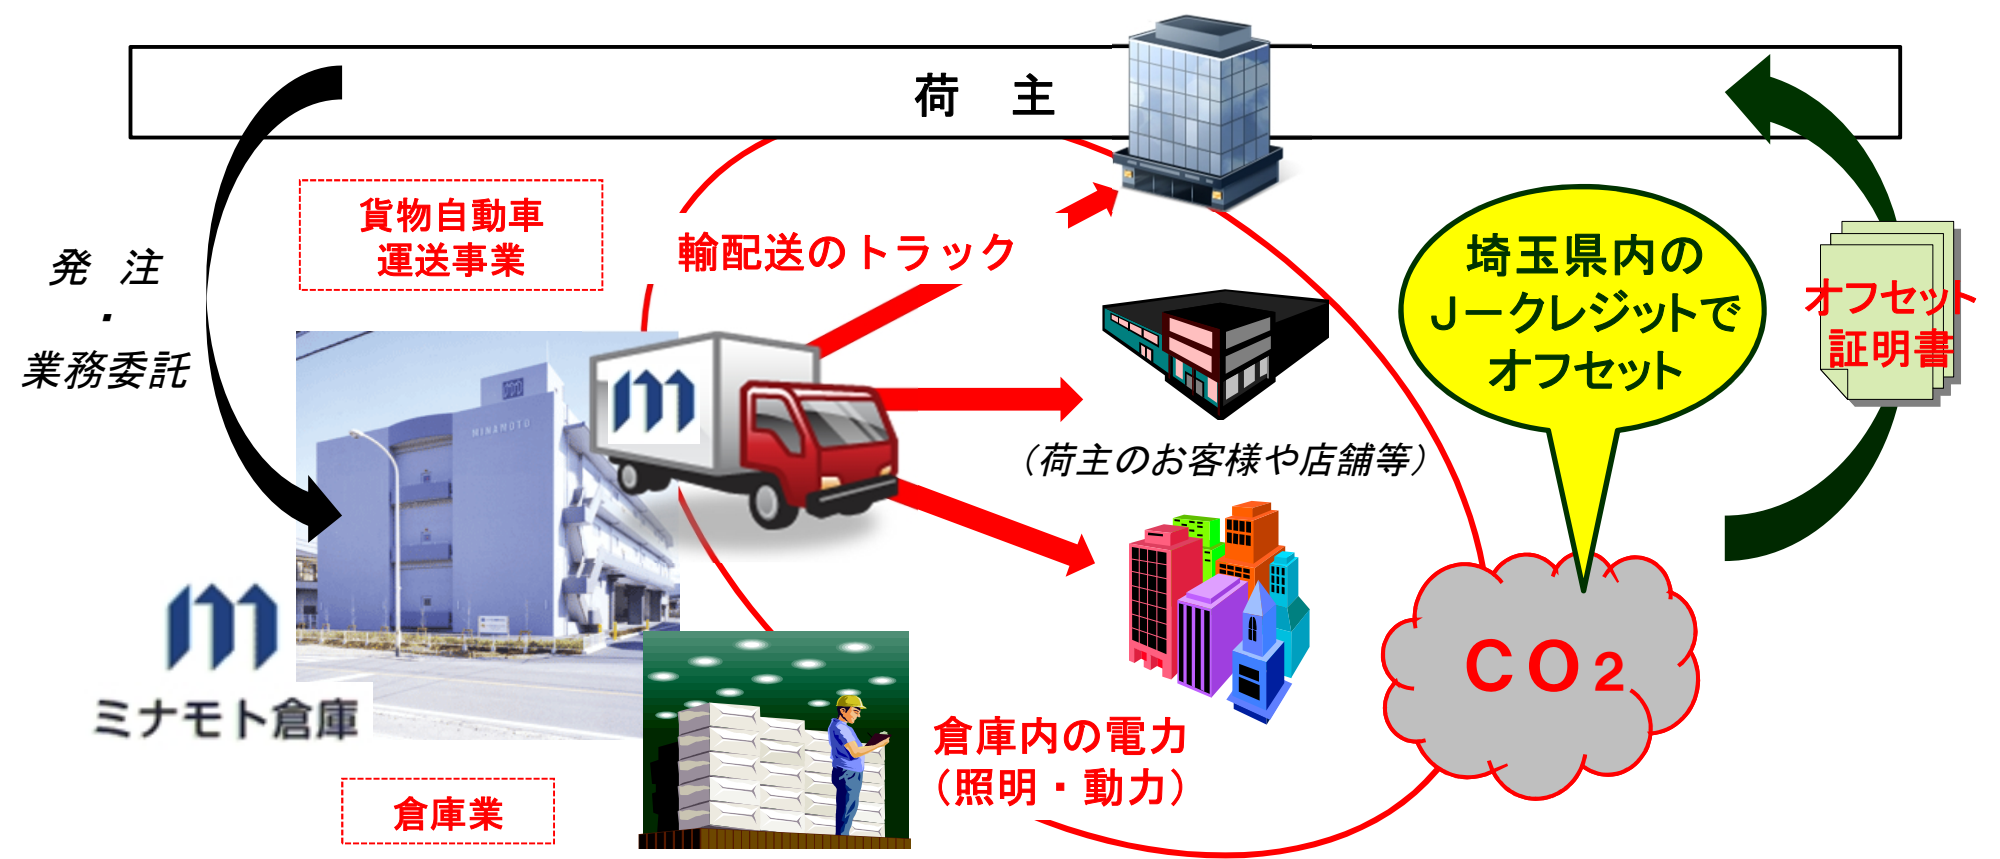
荷　主

発　注
・
業務委託

貨物自動車
運送事業

輸配送のトラック

（荷主のお客様や店舗等）

埼玉県内の
Jークレジットで
オフセット

オフセット
証明書

MINAMOTO

ミナモト倉庫

倉庫業

倉庫内の電力
（照明・動力）

$CO_2$